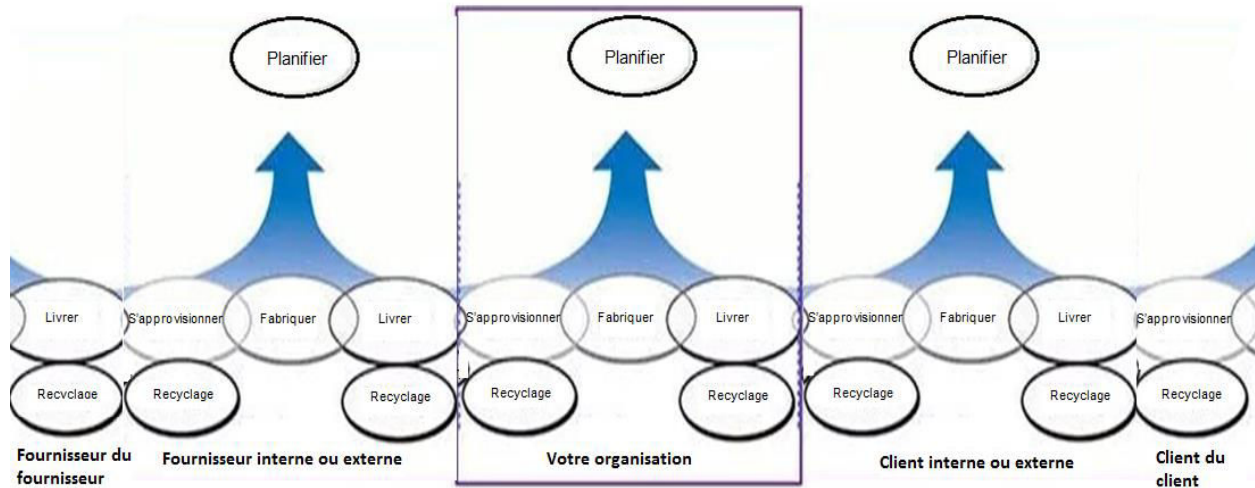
Planifier

Planifier

Planifier

Livrer

Recvclaoe

S'approvisionner

Fabriquer

Livrer

Recyclage

Recyclage

S'approvisionner

Fabriquer

Livrer

Recyclage

Recyclage

S'approvisionner

Fabriquer

Livrer

Recyclage

Recyclage

S'approvisionner

Recyclage

Fournisseur du fournisseur

Fournisseur interne ou externe

Votre organisation

Client interne ou externe

Client du client